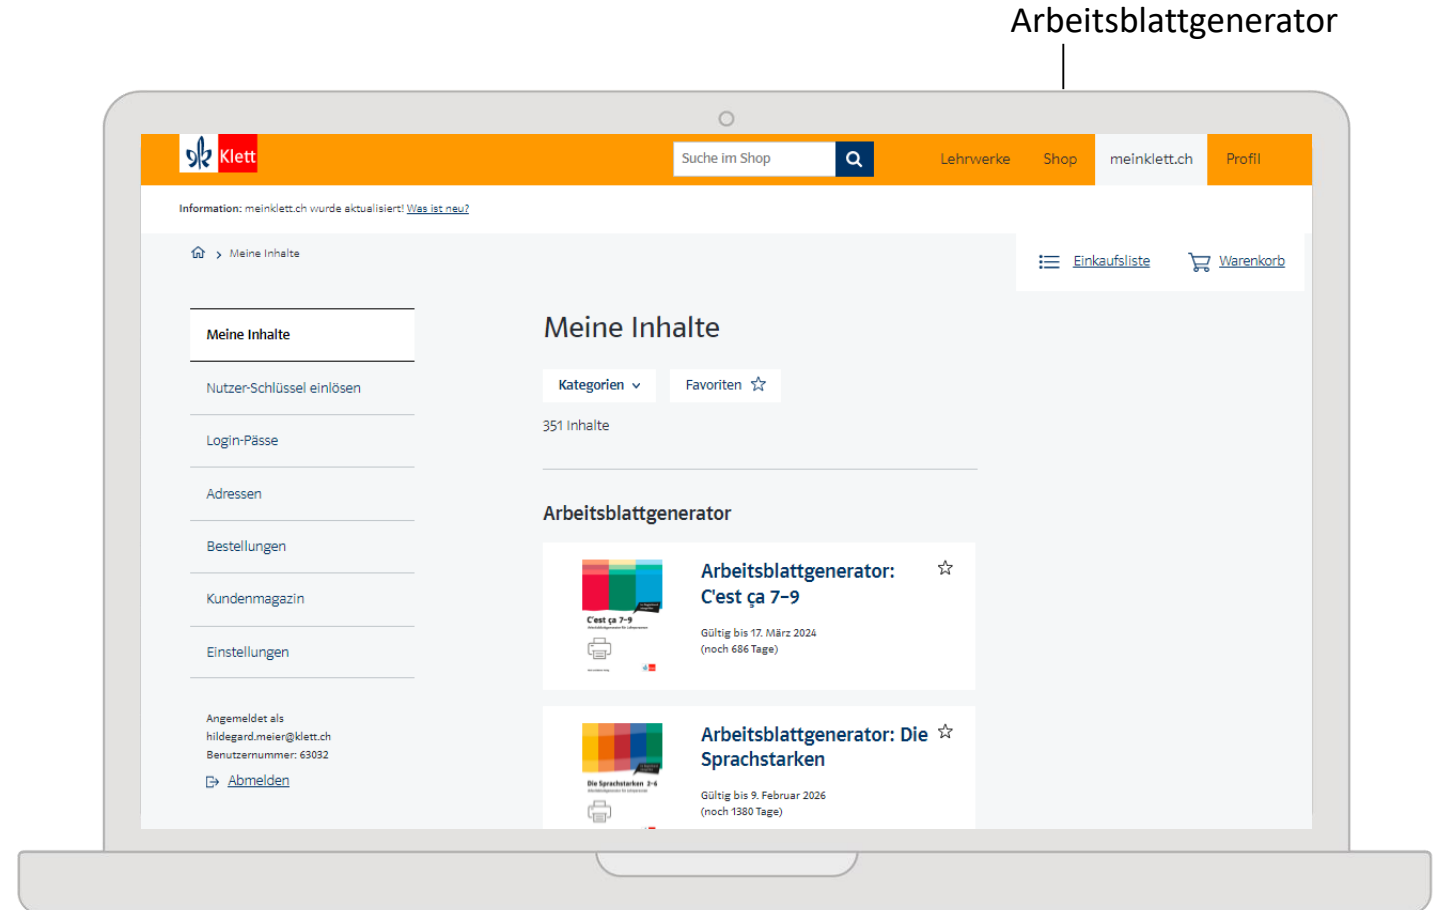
Arbeitsblattgenerator

Klett

Suche im Shop

Lehrwerke Shop meinklett.ch Profil

Information: meinklett.ch wurde aktualisiert! Was ist neu?

> Meine Inhalte

Einkaufsliste Warenkorb

Meine Inhalte

Nutzer-Schlüssel einlösen

Login-Pässe

Adressen

Bestellungen

Kundenmagazin

Einstellungen

Angemeldet als
hildegard.meier@klett.ch
Benutzernummer: 63032

Abmelden

Meine Inhalte

Kategorien Favoriten

351 Inhalte

Arbeitsblattgenerator

C'est ça 7–9

Arbeitsblattgenerator: C'est ça 7–9

Gültig bis 17. März 2024
(noch 686 Tage)

Die Sprachstarken 3–6

Arbeitsblattgenerator: Die Sprachstarken

Gültig bis 9. Februar 2026
(noch 1380 Tage)